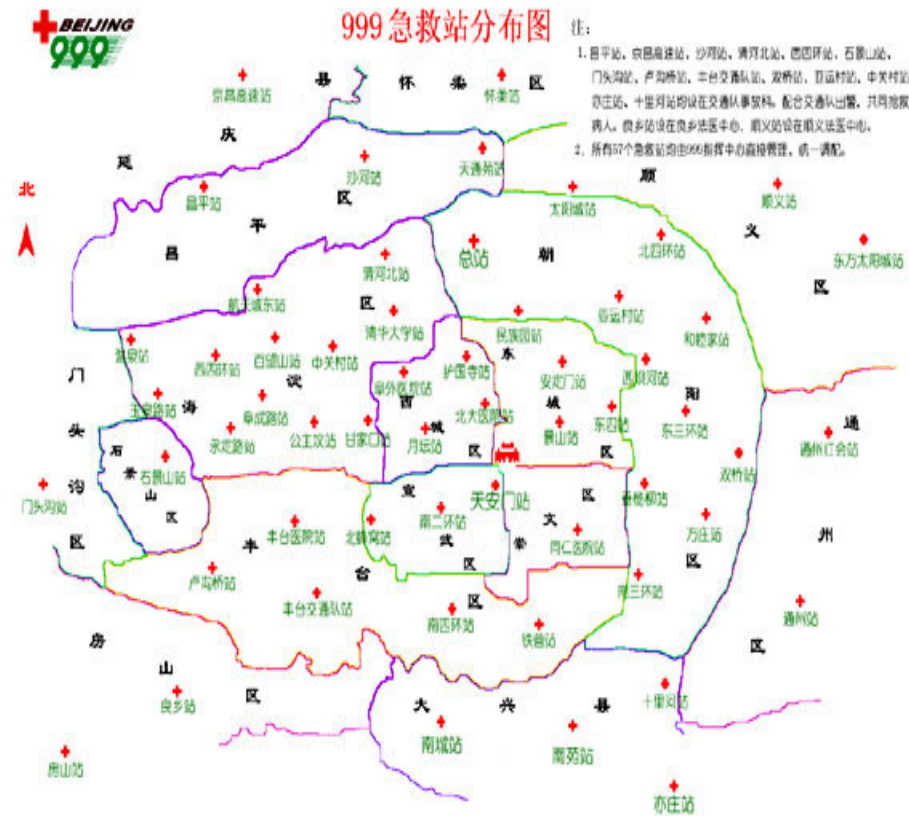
BEIJING 999

999急救站分布图

注:

1. 昌平站、京昌高速站、沙河站、清河北站、西四环站、石景山站、门头沟站、卢沟桥站、丰台交通队站、双桥站、亚运村站、中关村站、亦庄站、十里河站均设在交通队事故科，配合交通队出警，共同抢救病人。良乡站设在良乡法医中心，顺义站设在顺义法医中心。

2. 所有57个急救站均由999指挥中心直接管理，统一调配。

北

延 庆 县 怀 柔 区

京昌高速站 怀柔站

沙河站 天通苑站

昌平站 顺 顺义站

昌 平 区 太阳城站 义

清河北站 总站 朝 北四环站 东方太阳城站

航天城东站 区 亚运村站 区

清华大学站 民族园站 和乔家站

温泉站 西四环站 百望山站 中关村站 护国寺站 东 安定门站 燕京河站 阳

门 玉泉路站 海 淀 宣外医院站 西 城 北大医院站 城 东四站 东三环站 通

头 石 阜成路站 区 月坛站 区 景山站 区 双桥站 通州北苑站

沟 景 石景山站 永定路站 公主坟站 甘家口站

门头沟站 山 区 宣 天安门站 区 垂杨柳站 州

区 丰台医院站 北蜂窝站 南二环站 文 方庄站

卢沟桥站 丰 台 武 崇 同仁医院站 区

丰台交通队站 区 区 南三环站 通州站

房 南四环站 铁营站

山 十里河站

区 良乡站 大 兴 县

南城站 南苑站

房山站 亦庄站